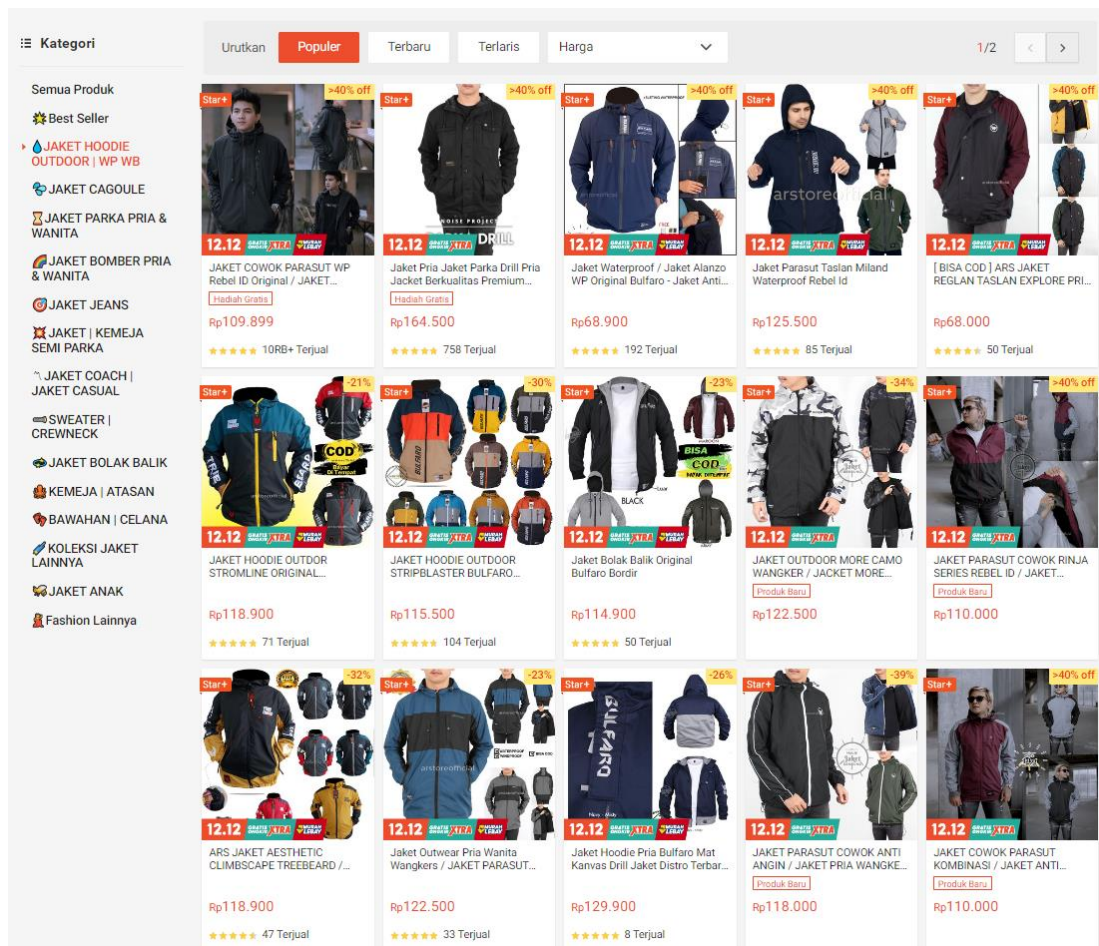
Kategori

Semua Produk
Best Seller
JAKET HOODIE OUTDOOR | WP WB
JAKET CAGOULE
JAKET PARKA PRIA & WANITA
JAKET BOMBER PRIA & WANITA
JAKET JEANS
JAKET | KEMEJA SEMI PARKA
JAKET COACH | JAKET CASUAL
SWEATER | CREWNECK
JAKET BOLAK BALIK
KEMEJA | ATASAN
BAWAHAN | CELANA
KOLEKSI JAKET LAINNYA
JAKET ANAK
Fashion Lainnya

Urutkan | Populer | Terbaru | Terlaris | Harga | 1/2

Star+ >40% off 12.12 XTRA
JAKET COWOK PARASUT WP Rebel ID Original / JAKET...
Hadiah Gratis
Rp109.899
10RB+ Terjual

Star+ >40% off 12.12 XTRA
Jaket Pria Jaket Parka Drill Pria Jacket Berkualitas Premium...
Hadiah Gratis
Rp164.500
758 Terjual

Star+ >40% off 12.12 XTRA
Jaket Waterproof / Jaket Alanzo WP Original Bulfaro - Jaket Anti...
Rp68.900
192 Terjual

Star+ >40% off 12.12 XTRA
Jaket Parasut Taslan Miland Waterproof Rebel Id
Rp125.500
85 Terjual

Star+ >40% off 12.12 XTRA
[ BISA COD ] ARS JAKET REGLAN TASLAN EXPLORE PRI...
Rp68.000
50 Terjual

Star+ -21% 12.12 XTRA
JAKET HOODIE OUTDOR STROMLINE ORIGINAL...
Rp118.900
71 Terjual

Star+ -30% 12.12 XTRA
JAKET HOODIE OUTDOOR STRIPBLASTER BULFARO...
Rp115.500
104 Terjual

Star+ -23% 12.12 XTRA
Jaket Bolak Balik Original Bulfaro Bordir
Rp114.900
50 Terjual

Star+ -34% 12.12 XTRA
JAKET OUTDOOR MORE CAMO WANGKER / JACKET MORE...
Produk Baru
Rp122.500

Star+ >40% off 12.12 XTRA
JAKET PARASUT COWOK RINJA SERIES REBEL ID / JAKET...
Produk Baru
Rp110.000

Star+ -32% 12.12 XTRA
ARS JAKET AESTHETIC CLIMBSCAPE TREEBEARD /...
Rp118.900
47 Terjual

Star+ -23% 12.12 XTRA
Jaket Outwear Pria Wanita Wangkers / JAKET PARASUT...
Rp122.500
33 Terjual

Star+ -26% 12.12 XTRA
Jaket Hoodie Pria Bulfaro Mat Kanvas Drill Jaket Distro Terbar...
Rp129.900
8 Terjual

Star+ -39% 12.12 XTRA
JAKET PARASUT COWOK ANTI ANGIN / JAKET PRIA WANGKE...
Produk Baru
Rp118.000

Star+ >40% off 12.12 XTRA
JAKET COWOK PARASUT KOMBINASI / JAKET ANTI...
Produk Baru
Rp110.000